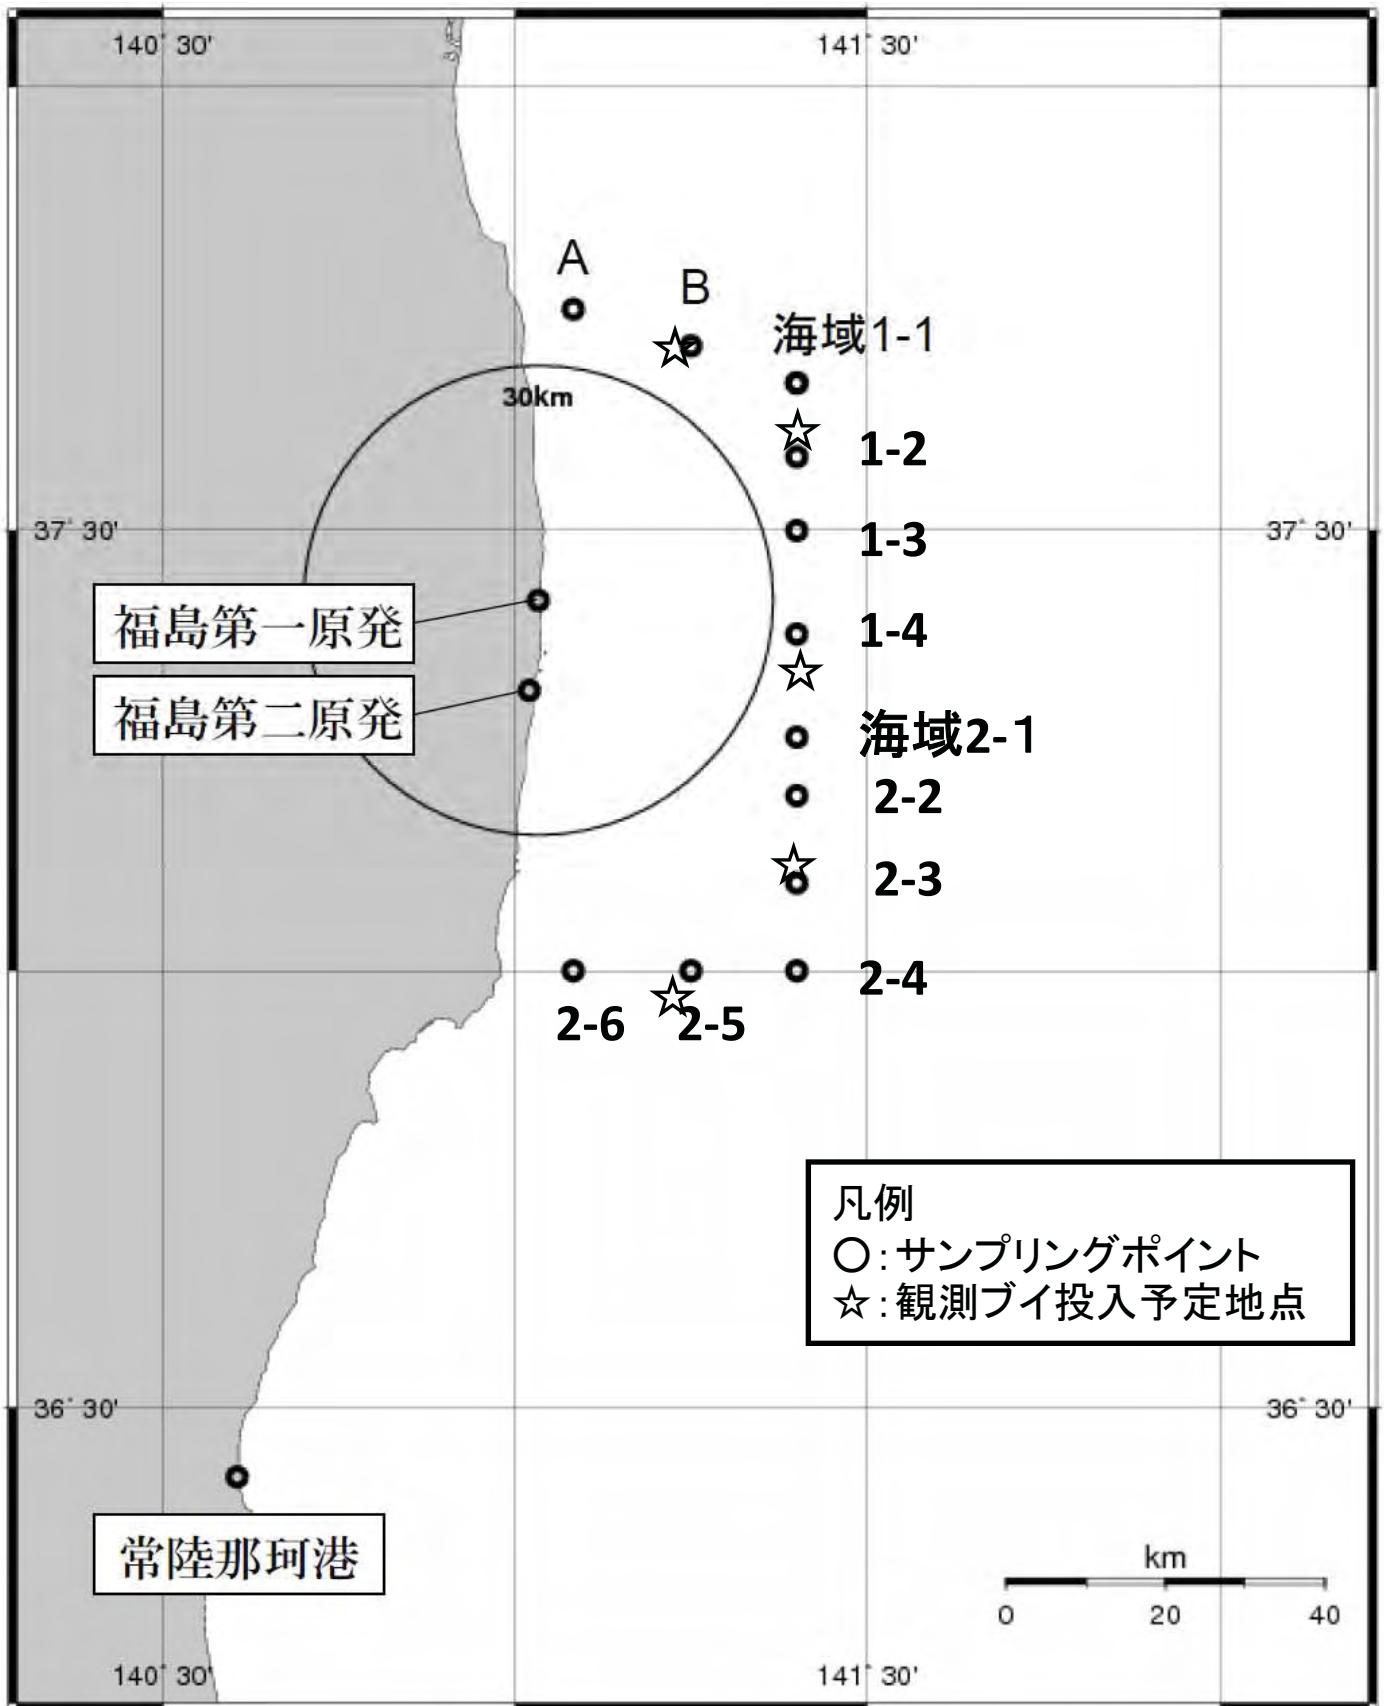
140° 30'

141° 30'

A

B

海域1-1

30km

1-2

37° 30'

1-3

37° 30'

福島第一原発

1-4

福島第二原発

海域2-1

2-2

2-3

2-4

2-6

2-5

凡例
○:サンプリングポイント
☆:観測ブイ投入予定地点

36° 30'

36° 30'

常陸那珂港

km

0

20

40

140° 30'

141° 30'